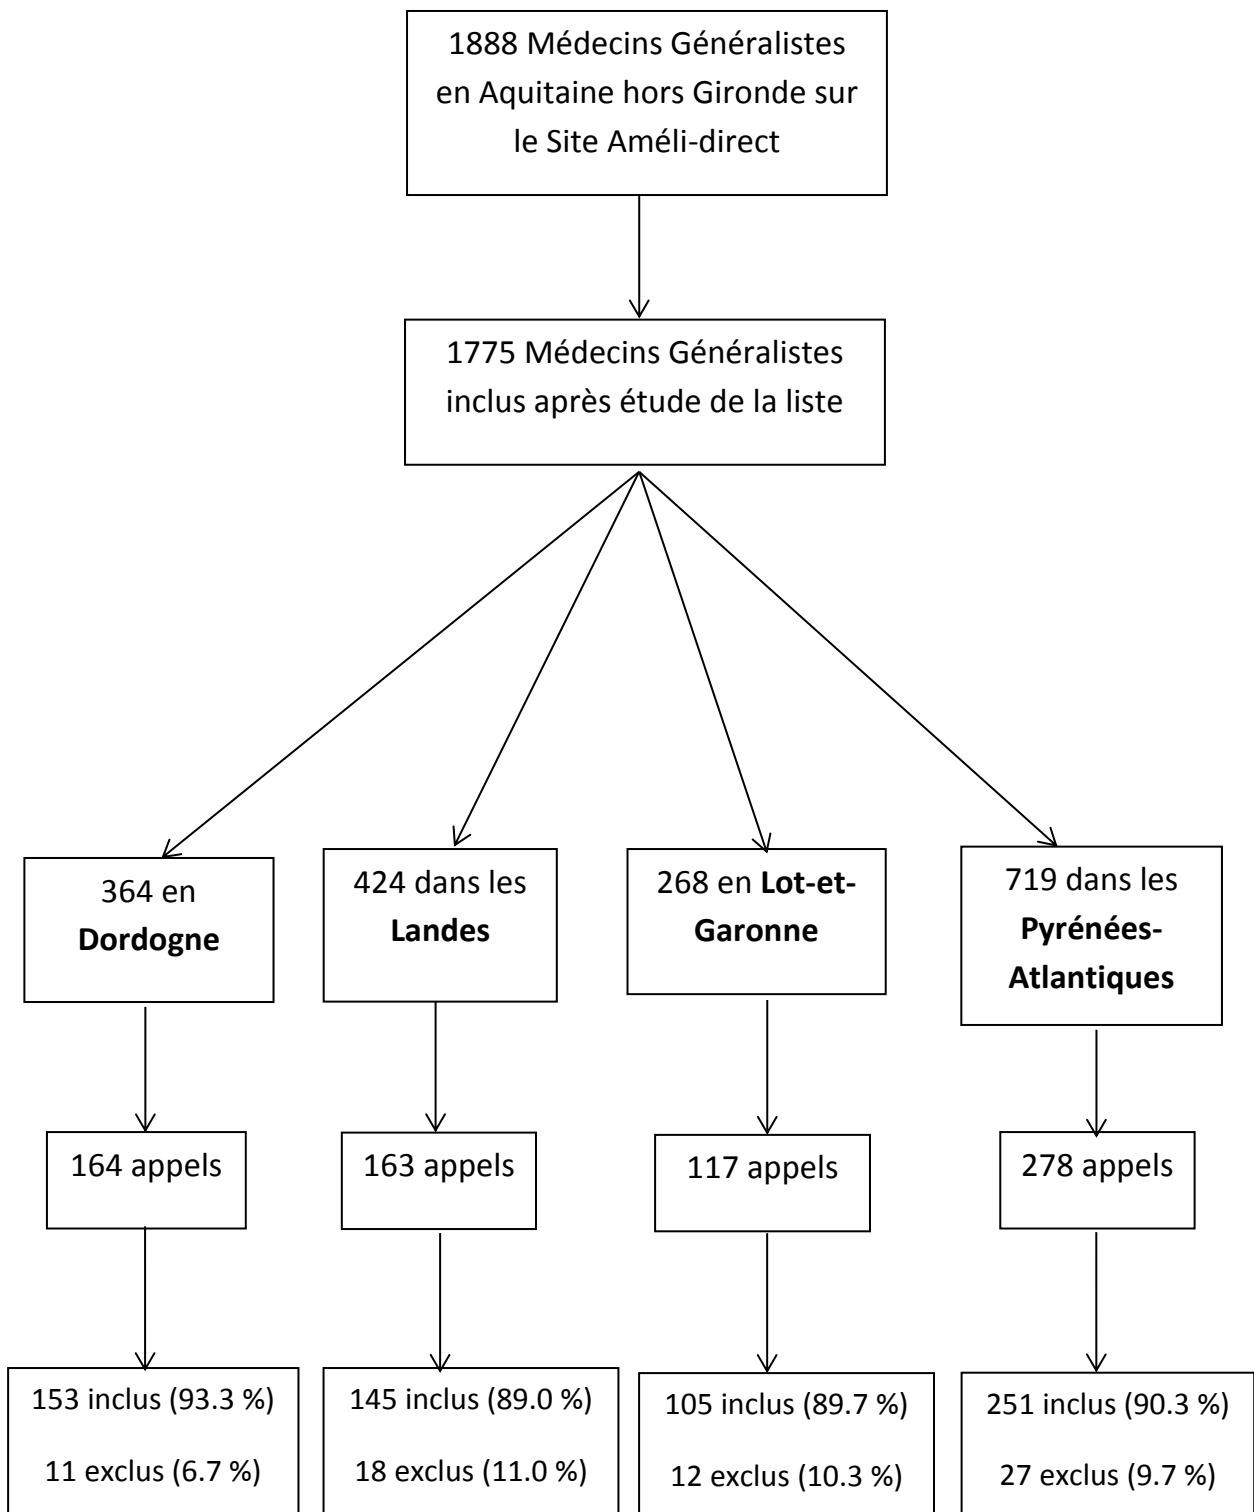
1888 Médecins Généralistes en Aquitaine hors Gironde sur le Site Améli-direct

1775 Médecins Généralistes inclus après étude de la liste

364 en **Dordogne**

424 dans les **Landes**

268 en **Lot-et-Garonne**

719 dans les **Pyrénées-Atlantiques**

164 appels

163 appels

117 appels

278 appels

153 inclus (93.3 %)
11 exclus (6.7 %)

145 inclus (89.0 %)
18 exclus (11.0 %)

105 inclus (89.7 %)
12 exclus (10.3 %)

251 inclus (90.3 %)
27 exclus (9.7 %)